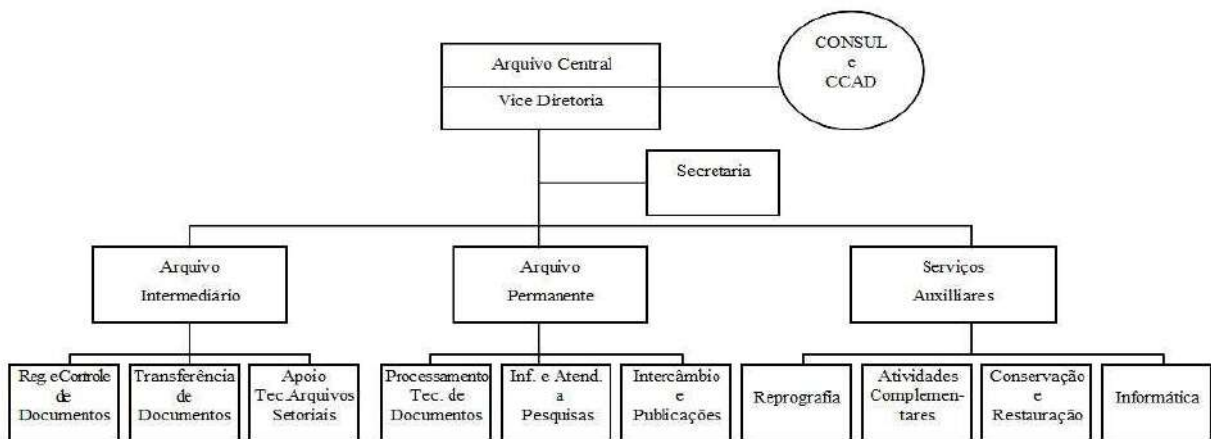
Arquivo Central
Vice Diretoria

CONSUL
e
CCAD

Secretaria

Arquivo
Intermediário

Arquivo
Permanente

Serviços
Auxilliares

Reg.eControle de Documentos

Transferência de Documentos

Apoio Tec.Arquivos Setoriais

Processamento Tec. de Documentos

Inf. e Atend. a Pesquisas

Intercâmbio e Publicações

Reprografia

Atividades Complementares

Conservação e Restauração

Informática